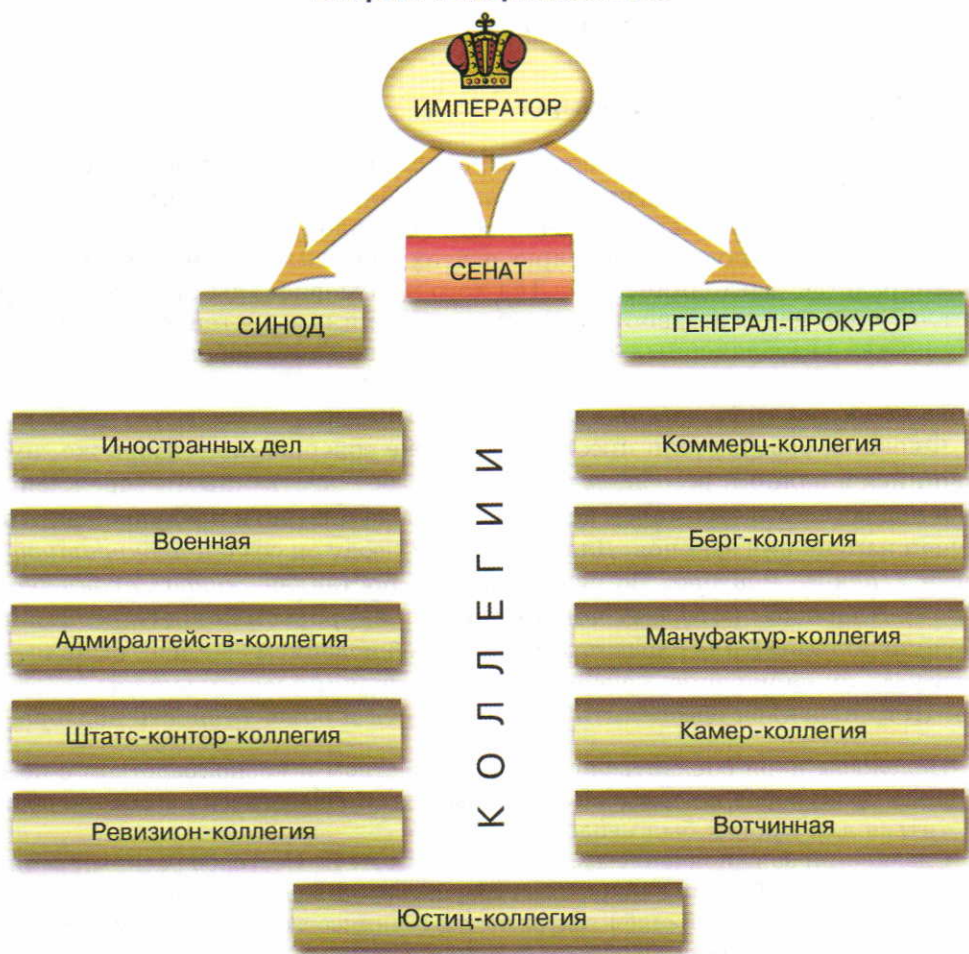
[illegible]

ИМПЕРАТОР

СЕНАТ

СИНОД

ГЕНЕРАЛ-ПРОКУРОР

КОЛЛЕГИИ

Иностранных дел

Военная

Адмиралтейств-коллегия

Штатс-контор-коллегия

Ревизион-коллегия

Коммерц-коллегия

Берг-коллегия

Мануфактур-коллегия

Камер-коллегия

Вотчинная

Юстиц-коллегия